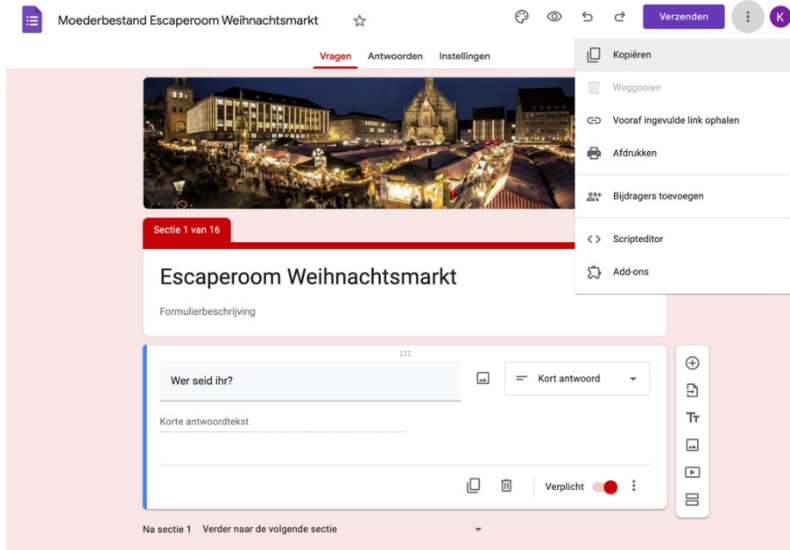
Moederbestand Escaperoom Weihnachtsmarkt

Verzenden

K

Vragen Antwoorden Instellingen

Kopiëren

Weggooien

Vooraf ingevulde link ophalen

Afdrukken

Bijdragers toevoegen

Scripteditor

Add-ons

Sectie 1 van 16

Escaperoom Weihnachtsmarkt

Formulierbeschrijving

Wer seid ihr?

Kort antwoord

Korte antwoordtekst

Verplicht

Na sectie 1 Verder naar de volgende sectie